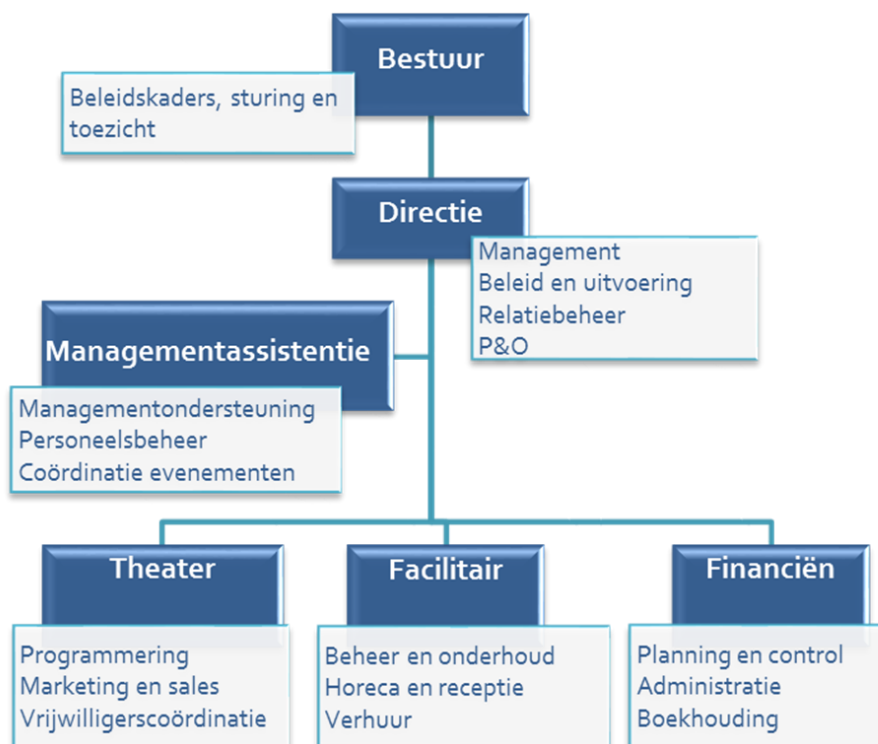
Bestuur

Beleidskaders, sturing en toezicht

Directie

Management
Beleid en uitvoering
Relatiebeheer
P&O

Managementassistentie

Managementondersteuning
Personeelsbeheer
Coördinatie evenementen

Theater

Programmering
Marketing en sales
Vrijwilligerscoördinatie

Facilitair

Beheer en onderhoud
Horeca en receptie
Verhuur

Financiën

Planning en control
Administratie
Boekhouding